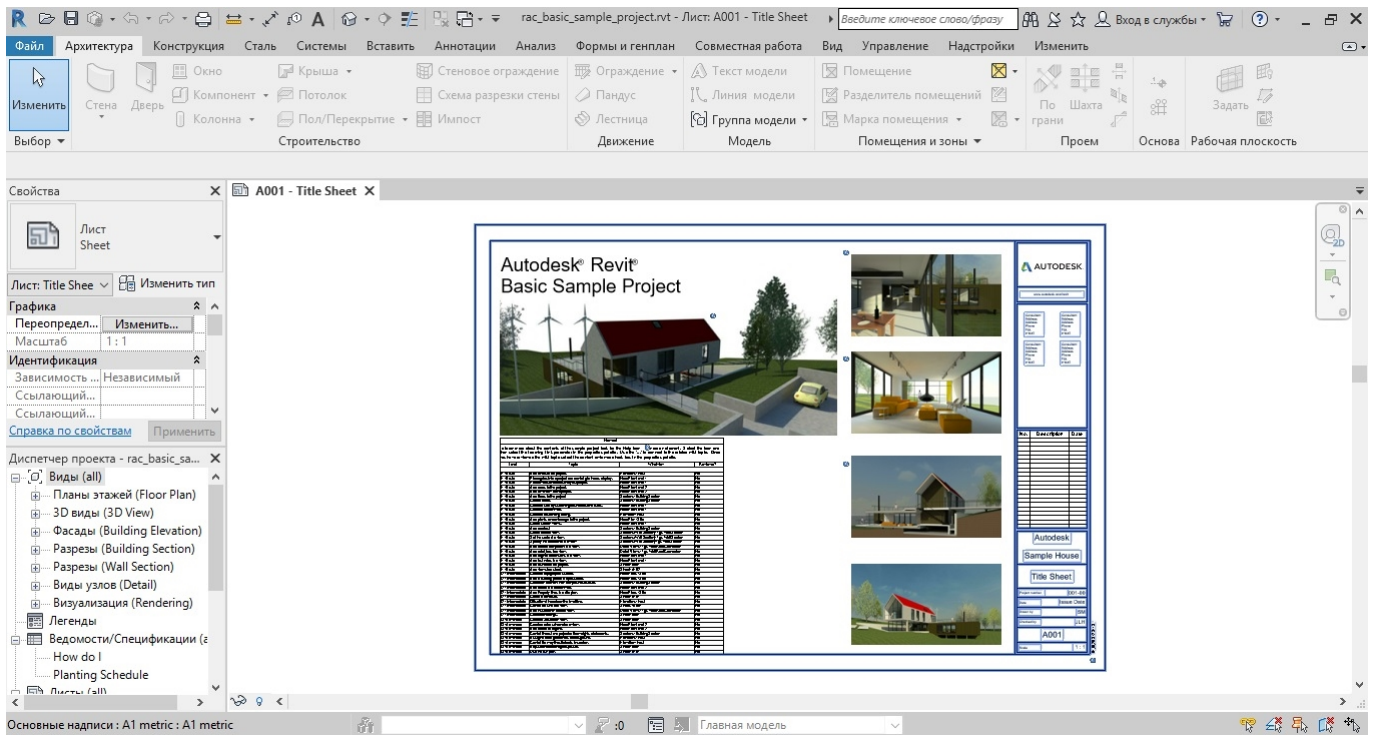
rac_basic_sample_project.rvt - Лист: A001 - Title Sheet
Введите ключевое слово/фразу
Вход в службы
Файл Архитектура Конструкция Сталь Системы Вставить Аннотации Анализ Формы и генплан Совместная работа Вид Управление Надстройки Изменить
Изменить
Стена Дверь
Окно
Компонент
Колонна
Крыша
Потолок
Пол/Перекрытие
Стеновое ограждение
Схема разрезки стены
Импост
Ограждение
Пандус
Лестница
Текст модели
Линия модели
Группа модели
Помещение
Разделитель помещений
Марка помещения
По грани
Шахта
Задать
Выбор
Строительство
Движение
Модель
Помещения и зоны
Проем
Основа
Рабочая плоскость
Свойства
Лист
Sheet
Лист: Title Shee
Изменить тип
Графика
Переопредел...
Изменить...
Масштаб
1 : 1
Идентификация
Зависимость ...
Независимый
Ссылающий...
Ссылающий...
Справка по свойствам
Применить
Диспетчер проекта - rac_basic_sa...
Виды (all)
Планы этажей (Floor Plan)
3D виды (3D View)
Фасады (Building Elevation)
Разрезы (Building Section)
Разрезы (Wall Section)
Виды узлов (Detail)
Визуализация (Rendering)
Легенды
Ведомости/Спецификации (a
How do I
Planting Schedule
Листы (all)
A001 - Title Sheet
Autodesk® Revit®
Basic Sample Project
AUTODESK
No. Description Date
Autodesk
Sample House
Title Sheet
A001
Основные надписи : A1 metric : A1 metric
:0
Главная модель